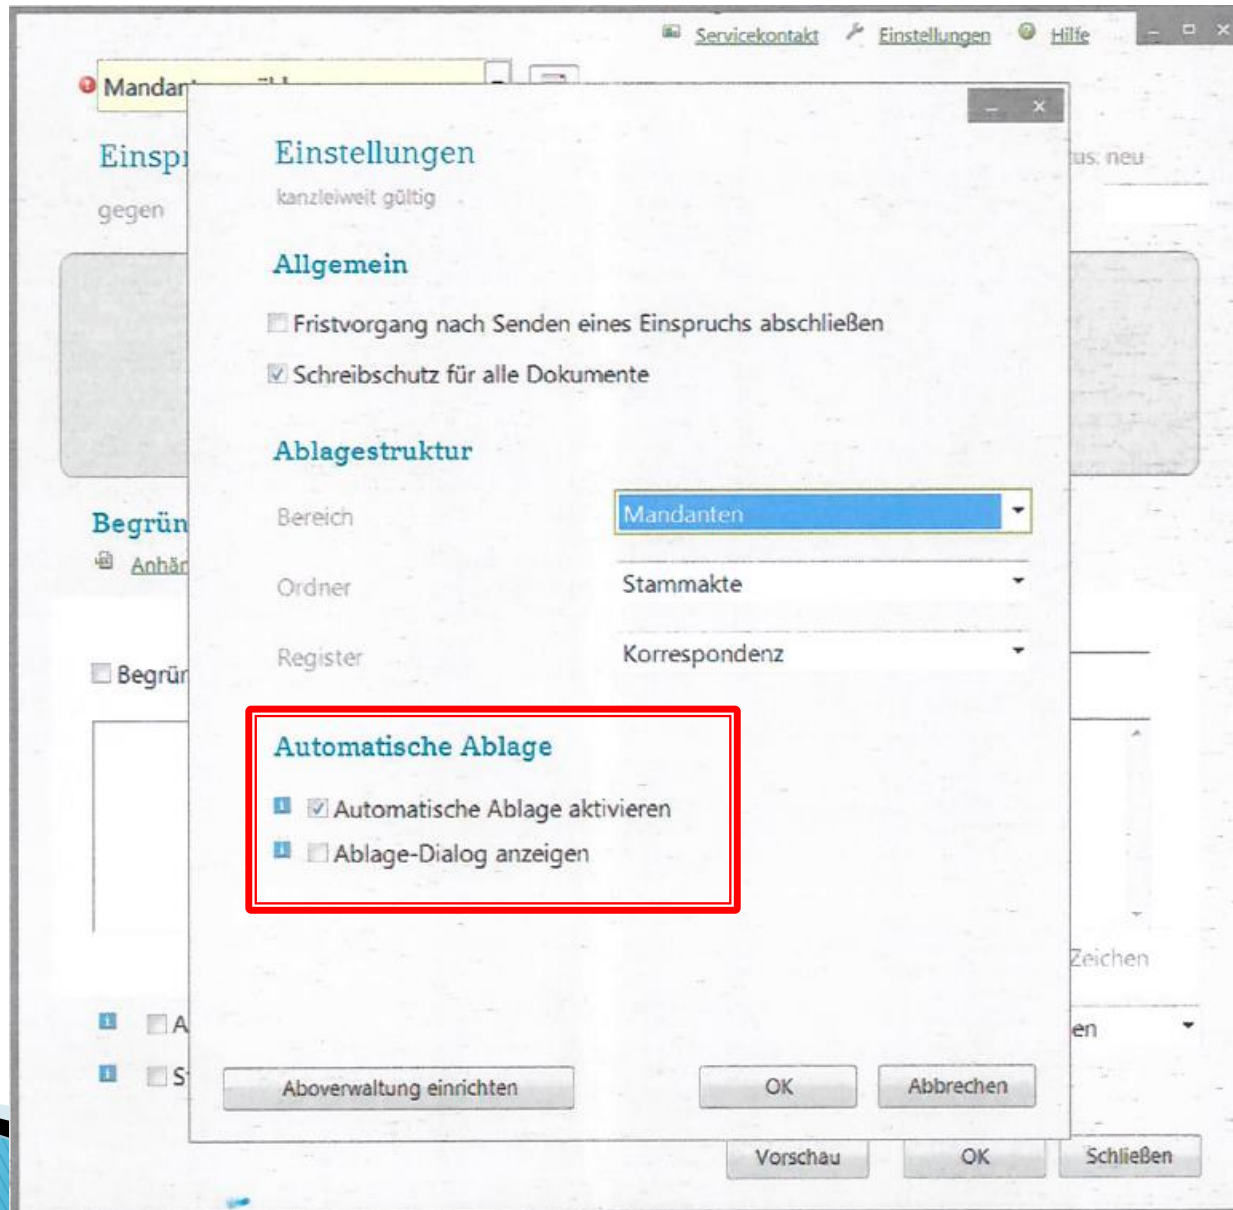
Servicekontakt Einstellungen Hilfe

Mandan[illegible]

Einspr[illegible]

gegen

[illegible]us: neu

Einstellungen

kanzleiweit gültig

Allgemein

Fristvorgang nach Senden eines Einspruchs abschließen

Schreibschutz für alle Dokumente

Ablagestruktur

| Bereich | Mandanten |
|---|---|
| Ordner | Stammakte |
| Register | Korrespondenz |

Begrün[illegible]

Anhän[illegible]

Begrün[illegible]

Automatische Ablage

Automatische Ablage aktivieren

Ablage-Dialog anzeigen

Zeichen

A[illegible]

S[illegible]

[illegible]en

Aboverwaltung einrichten

OK

Abbrechen

Vorschau

OK

Schließen